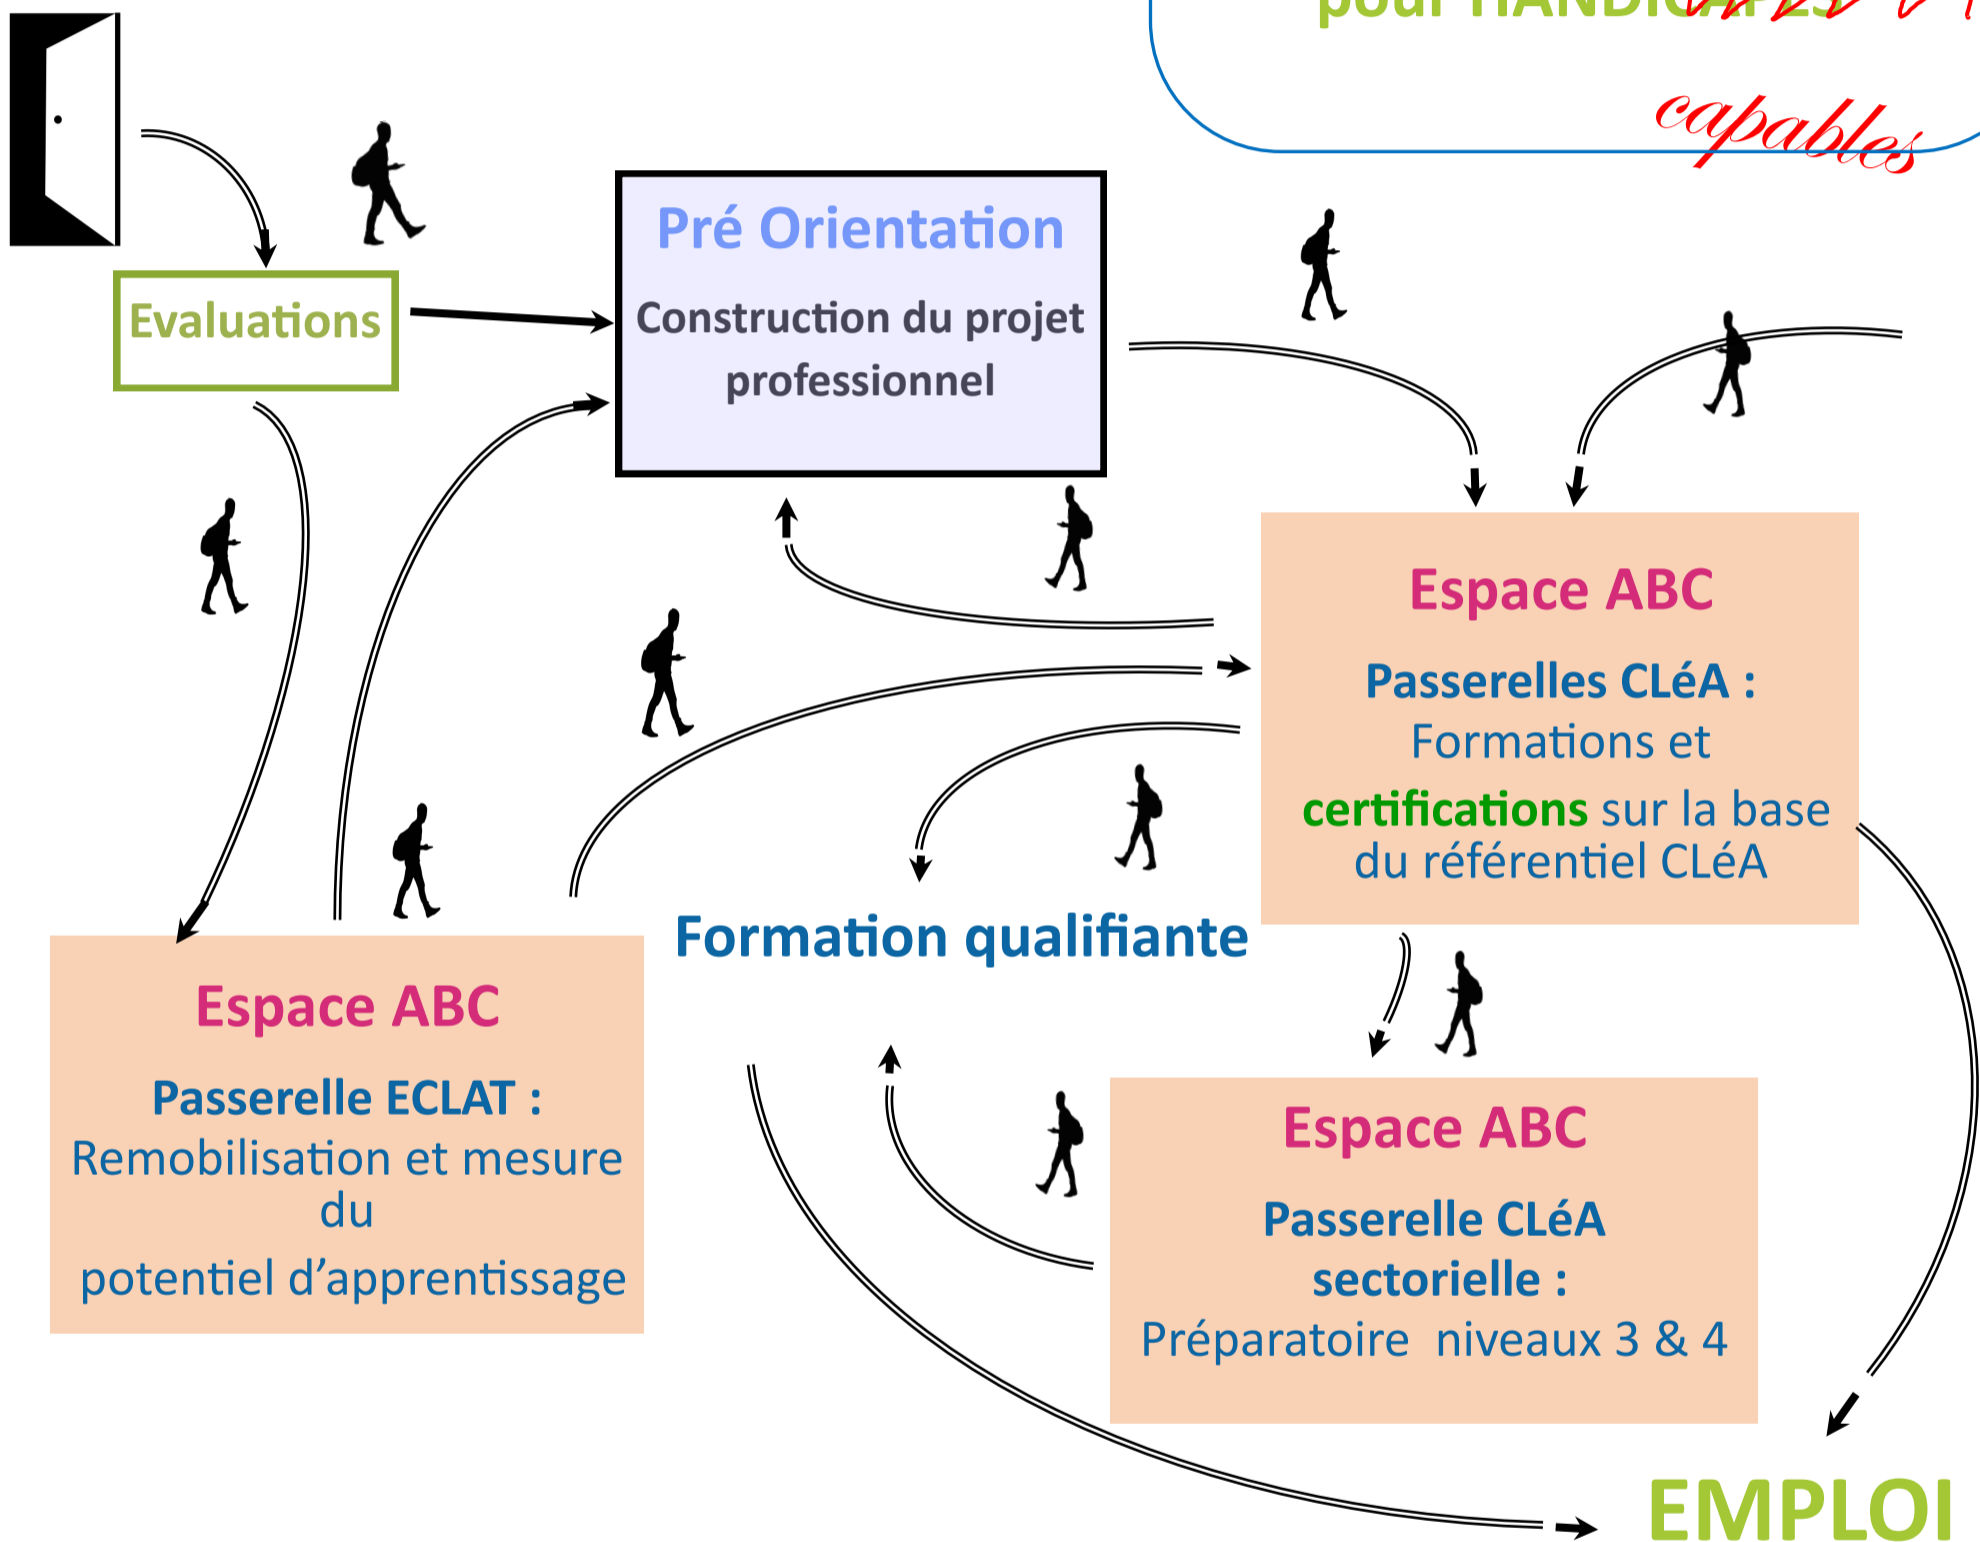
pour HANDICAPES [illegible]

capables

Evaluations

Pré Orientation

Construction du projet professionnel

Espace ABC

Passerelles CLéA :

Formations et

certifications sur la base du référentiel CLéA

Formation qualifiante

Espace ABC

Passerelle ECLAT :

Remobilisation et mesure du

potentiel d'apprentissage

Espace ABC

Passerelle CLéA sectorielle :

Préparatoire niveaux 3 & 4

EMPLOI